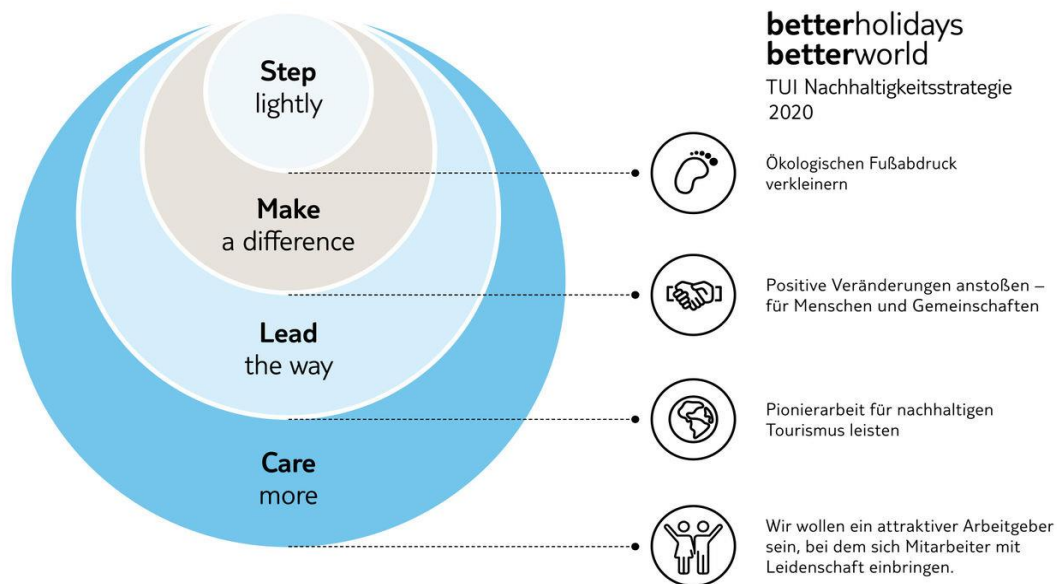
betterholidays
betterworld
TUI Nachhaltigkeitsstrategie 2020

Step
lightly

Make
a difference

Lead
the way

Care
more

Ökologischen Fußabdruck verkleinern

Positive Veränderungen anstoßen – für Menschen und Gemeinschaften

Pionierarbeit für nachhaltigen Tourismus leisten

Wir wollen ein attraktiver Arbeitgeber sein, bei dem sich Mitarbeiter mit Leidenschaft einbringen.